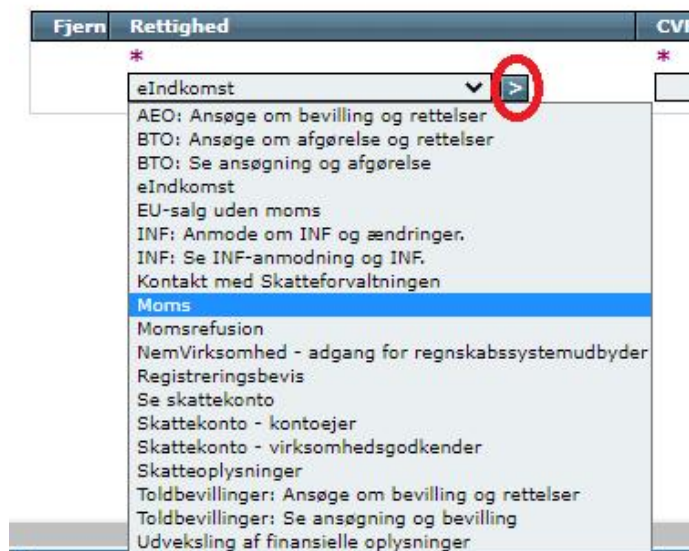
| Fjern | Rettighed | CVI |
|---|---|---|
| | * | * |

eIndkomst >

AEO: Ansøge om bevilling og rettelser
BTO: Ansøge om afgørelse og rettelser
BTO: Se ansøgning og afgørelse
eIndkomst
EU-salg uden moms
INF: Anmode om INF og ændringer.
INF: Se INF-anmodning og INF.
Kontakt med Skatteforvaltningen
Moms
Momsrefusion
NemVirksomhed - adgang for regnskabssystemudbyder
Registreringsbevis
Se skattekonto
Skattekonto - kontoejer
Skattekonto - virksomhedsgodkender
Skatteoplysninger
Toldbevillinger: Ansøge om bevilling og rettelser
Toldbevillinger: Se ansøgning og bevilling
Udveksling af finansielle oplysninger